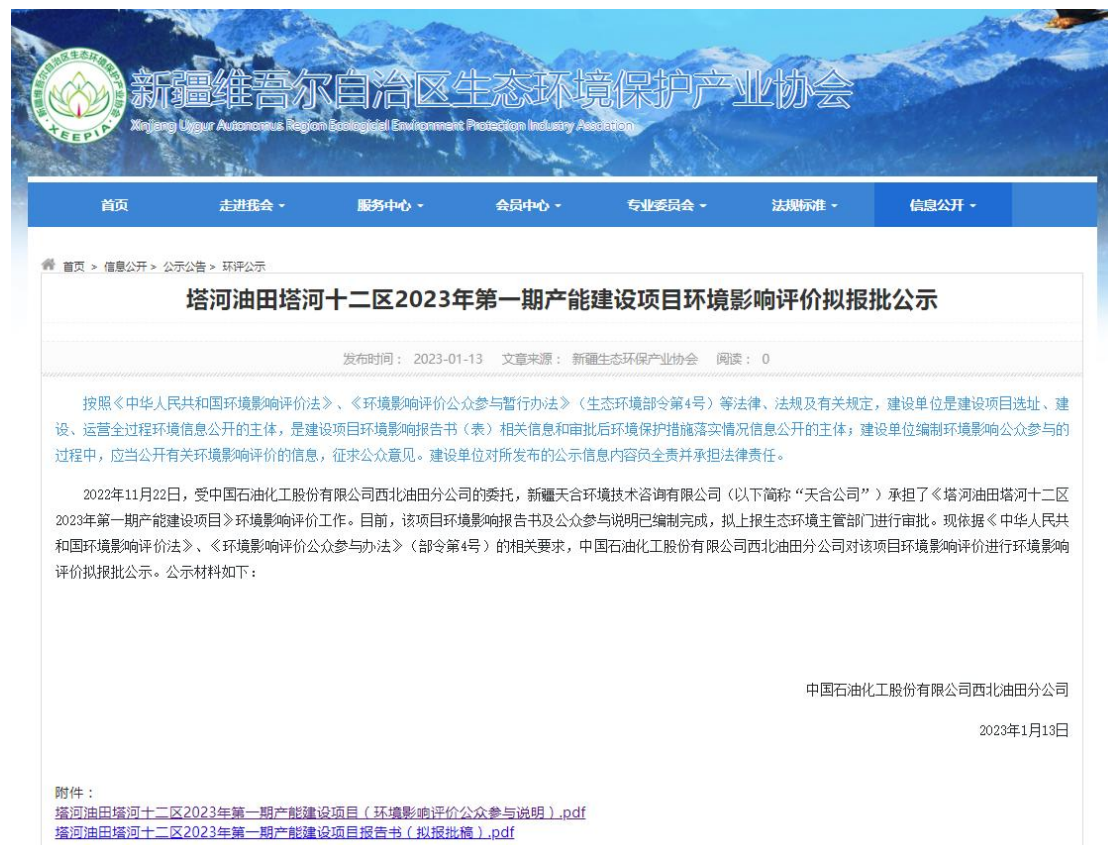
新疆维吾尔自治区生态环境保护产业协会
Xinjiang Uygur Autonomous Region Ecological Environment Protection Industry Association
XEEPIA

首页 走进我会 服务中心 会员中心 专业委员会 法规标准 信息公开

首页 > 信息公开 > 公示公告 > 环评公示

塔河油田塔河十二区2023年第一期产能建设项目环境影响评价拟报批公示

发布时间： 2023-01-13 文章来源： 新疆生态环保产业协会 阅读： 0

按照《中华人民共和国环境影响评价法》、《环境影响评价公众参与暂行办法》（生态环境部令第4号）等法律、法规及有关规定，建设单位是建设项目选址、建设、运营全过程环境信息公开的主体，是建设项目环境影响报告书（表）相关信息和审批后环境保护措施落实情况信息公开的主体；建设单位编制环境影响公众参与的过程中，应当公开有关环境影响评价的信息，征求公众意见。建设单位对所发布的公示信息内容负全责并承担法律责任。

2022年11月22日，受中国石油化工股份有限公司西北油田分公司的委托，新疆天合环境技术咨询有限公司（以下简称“天合公司”）承担了《塔河油田塔河十二区2023年第一期产能建设项目》环境影响评价工作。目前，该项目环境影响报告书及公众参与说明已编制完成，拟上报生态环境主管部门进行审批。现依据《中华人民共和国环境影响评价法》、《环境影响评价公众参与办法》（部令第4号）的相关要求，中国石油化工股份有限公司西北油田分公司对该项目环境影响评价进行环境影响评价拟报批公示。公示材料如下：

中国石油化工股份有限公司西北油田分公司

2023年1月13日

附件：
塔河油田塔河十二区2023年第一期产能建设项目（环境影响评价公众参与说明）.pdf
塔河油田塔河十二区2023年第一期产能建设项目报告书（拟报批稿）.pdf